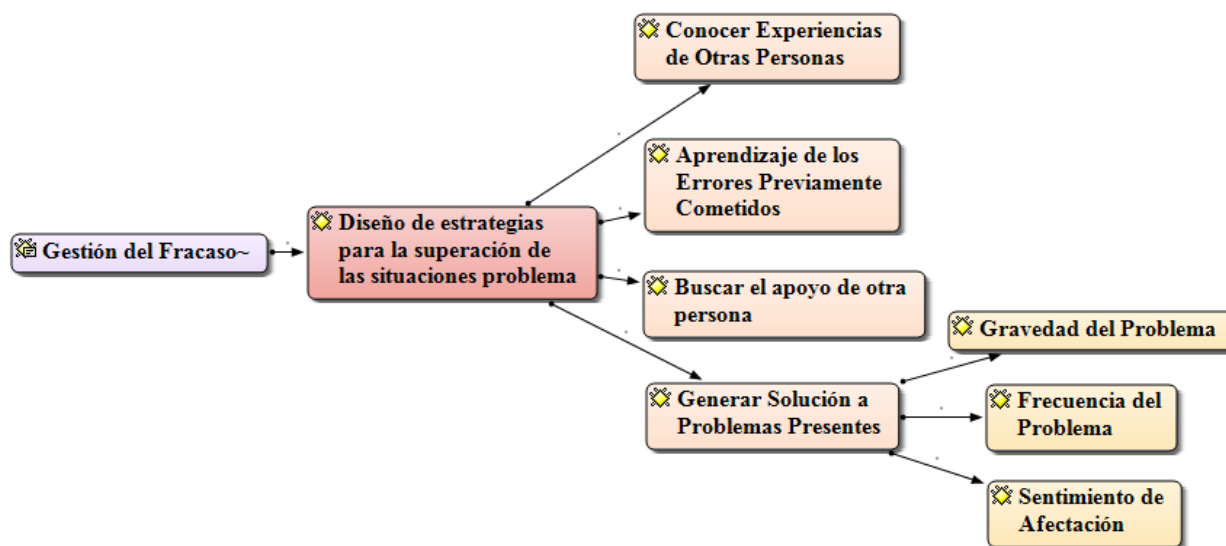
Gestión del Fracaso~

Diseño de estrategias para la superación de las situaciones problema

Conocer Experiencias de Otras Personas

Aprendizaje de los Errores Previamente Cometidos

Buscar el apoyo de otra persona

Generar Solución a Problemas Presentes

Gravedad del Problema

Frecuencia del Problema

Sentimiento de Afectación